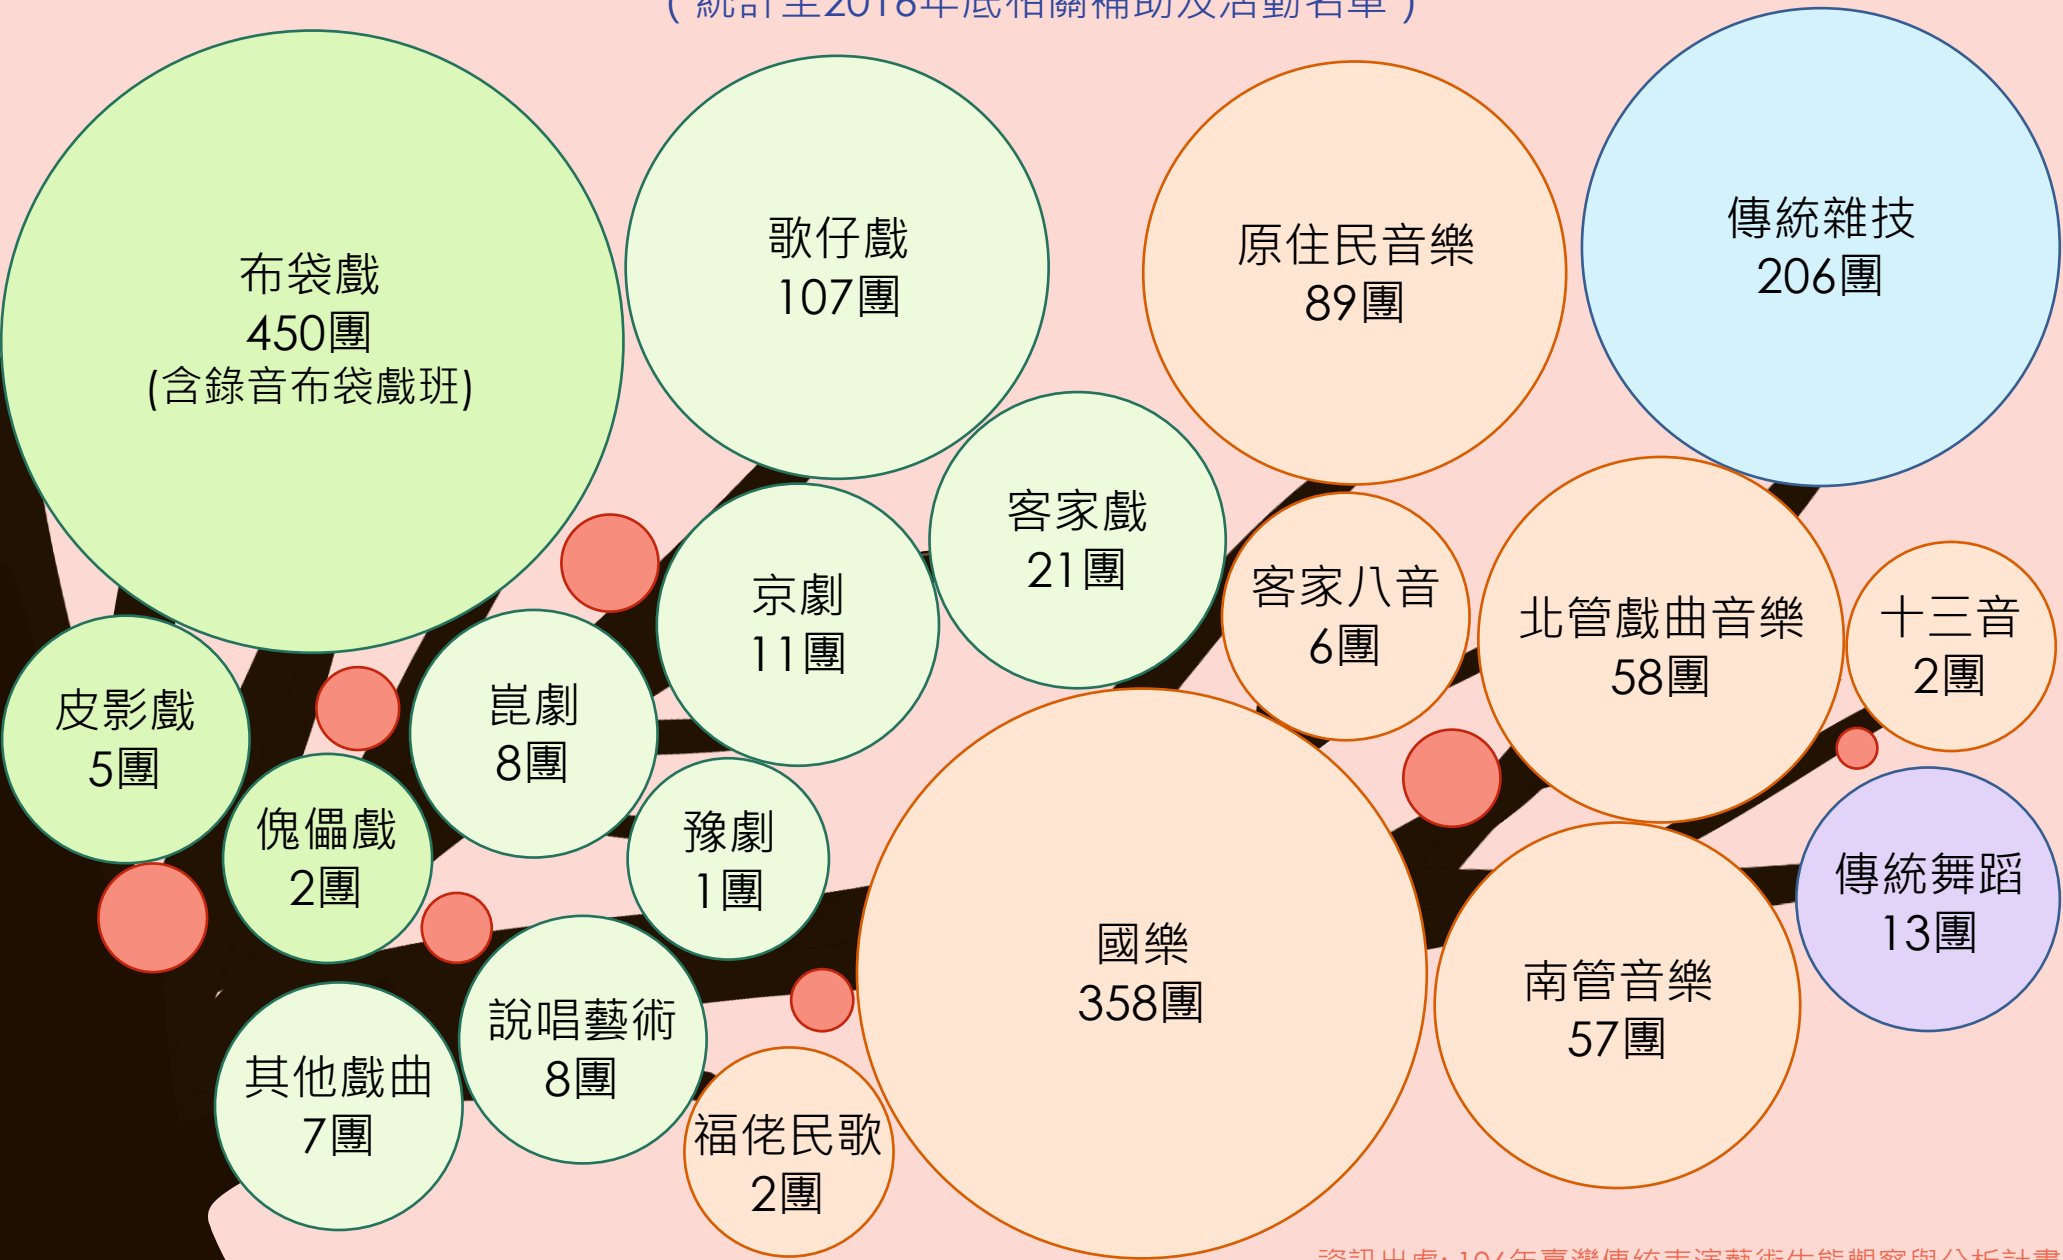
( 統計至2018年底相關補助及活動名單 )

布袋戲
450團
(含錄音布袋戲班)

歌仔戲
107團

原住民音樂
89團

傳統雜技
206團

客家戲
21團

京劇
11團

客家八音
6團

北管戲曲音樂
58團

十三音
2團

皮影戲
5團

崑劇
8團

傀儡戲
2團

豫劇
1團

國樂
358團

傳統舞蹈
13團

南管音樂
57團

說唱藝術
8團

其他戲曲
7團

福佬民歌
2團

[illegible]